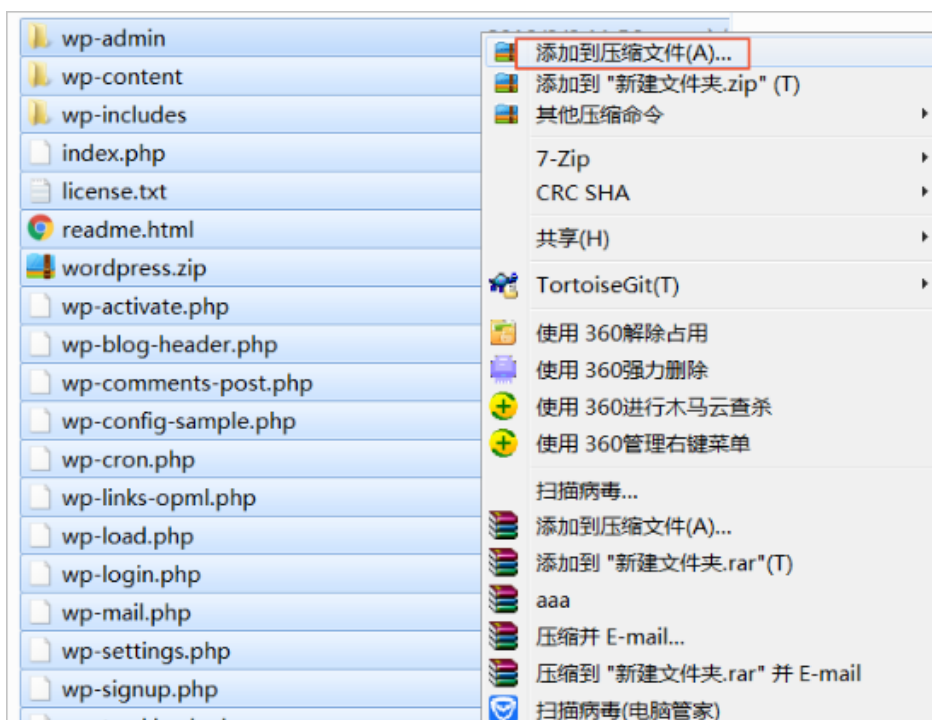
wp-admin
wp-content
wp-includes
index.php
license.txt
readme.html
wordpress.zip
wp-activate.php
wp-blog-header.php
wp-comments-post.php
wp-config-sample.php
wp-cron.php
wp-links-opml.php
wp-load.php
wp-login.php
wp-mail.php
wp-settings.php
wp-signup.php

添加到压缩文件(A)...
添加到 "新建文件夹.zip" (T)
其他压缩命令
7-Zip
CRC SHA
共享(H)
TortoiseGit(T)
使用 360解除占用
使用 360强力删除
使用 360进行木马云查杀
使用 360管理右键菜单
扫描病毒...
添加到压缩文件(A)...
添加到 "新建文件夹.rar"(T)
aaa
压缩并 E-mail...
压缩到 "新建文件夹.rar" 并 E-mail
扫描病毒(电脑管家)